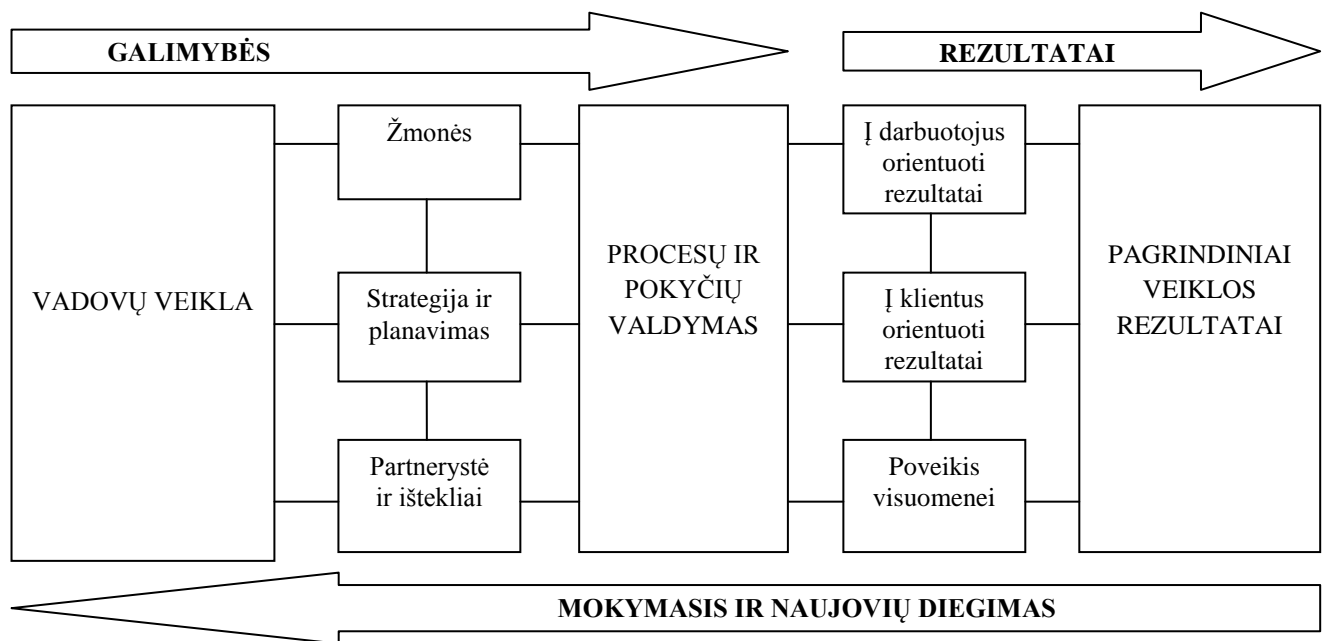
GALIMYBĖS

REZULTATAI

VADOVŲ VEIKLA

Žmonės

Strategija ir planavimas

Partnerystė ir ištekliai

PROCESŲ IR POKYČIŲ VALDYMAS

Į darbuotojus orientuoti rezultatai

Į klientus orientuoti rezultatai

Poveikis visuomenei

PAGRINDINIAI VEIKLOS REZULTATAI

MOKYMASIS IR NAUJOVIŲ DIEGIMAS